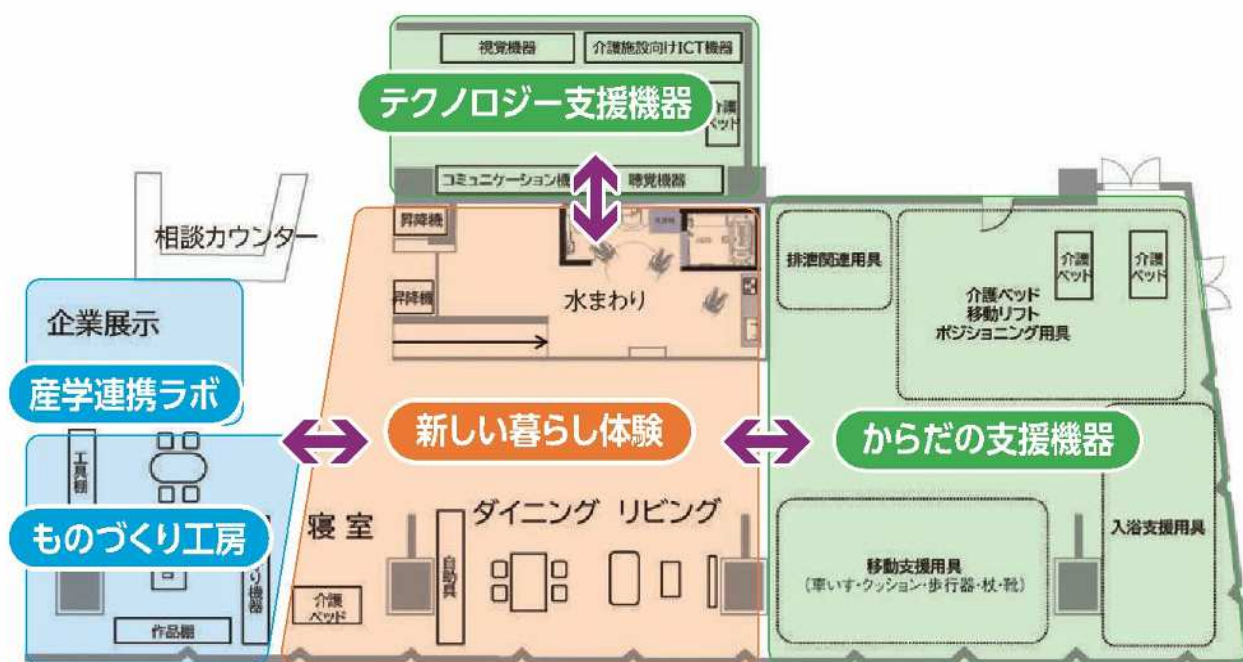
視覚機器

介護施設向けICT機器

テクノロジー支援機器

介護ベッド

コミュニケーション機器

聴覚機器

相談カウンター

昇降機

昇降機

水まわり

排泄関連用具

介護ベッド

介護ベッド

介護ベッド
移動リフト
ポジショニング用具

企業展示

産学連携ラボ

新しい暮らし体験

からだの支援機器

工具棚

ものづくり工房

寝室

自助具

ダイニング　リビング

移動支援用具
（車いす・クッション・歩行器・杖・靴）

入浴支援用具

介護ベッド

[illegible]り機器

作品棚